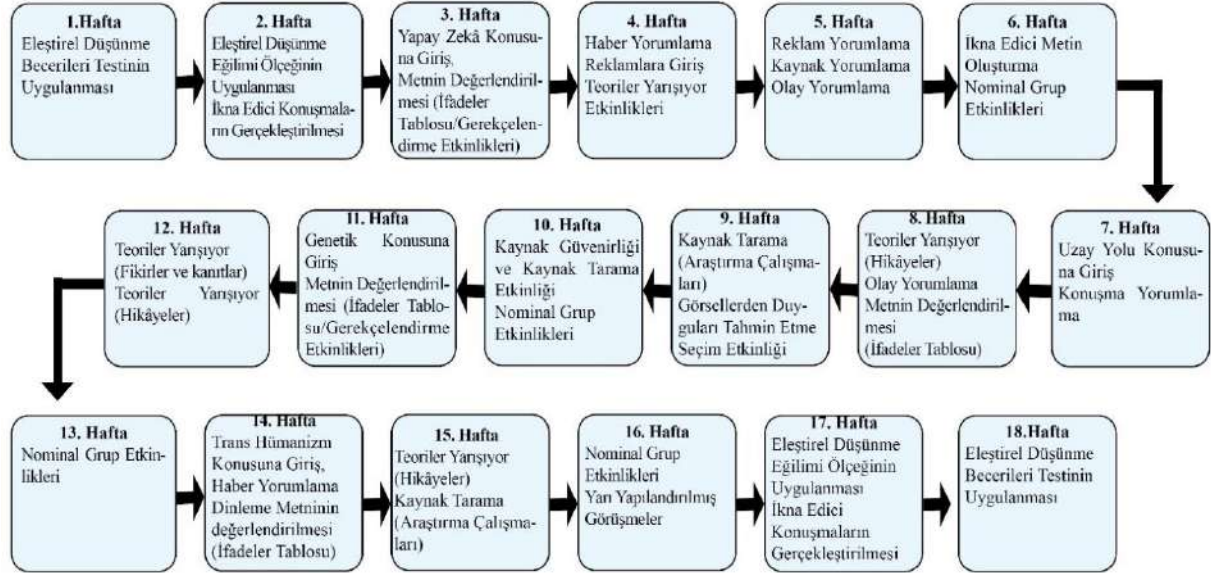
1.Hafta
Eleştirel Düşünme Becerileri Testinin Uygulanması

2. Hafta
Eleştirel Düşünme Eğilimi Ölçeğinin Uygulanması
İkna Edici Konuşmaların Gerçekleştirilmesi

3. Hafta
Yapay Zekâ Konusuna Giriş,
Metnin Değerlendirilmesi (İfadeler Tablosu/Gerekçelendirme Etkinlikleri)

4. Hafta
Haber Yorumlama
Reklamlara Giriş
Teoriler Yarışıyor Etkinlikleri

5. Hafta
Reklam Yorumlama
Kaynak Yorumlama
Olay Yorumlama

6. Hafta
İkna Edici Metin Oluşturma
Nominal Grup Etkinlikleri

7. Hafta
Uzay Yolu Konusuna Giriş
Konuşma Yorumlama

8. Hafta
Teoriler Yarışıyor (Hikâyeler)
Olay Yorumlama
Metnin Değerlendirilmesi
(İfadeler Tablosu)

9. Hafta
Kaynak Tarama (Araştırma Çalışmaları)
Görsellerden Duyguları Tahmin Etme Seçim Etkinliği

10. Hafta
Kaynak Güvenirliği ve Kaynak Tarama Etkinliği
Nominal Grup Etkinlikleri

11. Hafta
Genetik Konusuna Giriş
Metnin Değerlendirilmesi (İfadeler Tablosu/Gerekçelendirme Etkinlikleri)

12. Hafta
Teoriler Yarışıyor (Fikirler ve kanıtlar)
Teoriler Yarışıyor (Hikâyeler)

13. Hafta
Nominal Grup Etkinlikleri

14. Hafta
Trans Hümanizm Konusuna Giriş,
Haber Yorumlama
Dinleme Metninin değerlendirilmesi (İfadeler Tablosu)

15. Hafta
Teoriler Yarışıyor (Hikâyeler)
Kaynak Tarama (Araştırma Çalışmaları)

16. Hafta
Nominal Grup Etkinlikleri
Yarı Yapılandırılmış Görüşmeler

17. Hafta
Eleştirel Düşünme Eğilimi Ölçeğinin Uygulanması
İkna Edici Konuşmaların Gerçekleştirilmesi

18.Hafta
Eleştirel Düşünme Becerileri Testinin Uygulanması